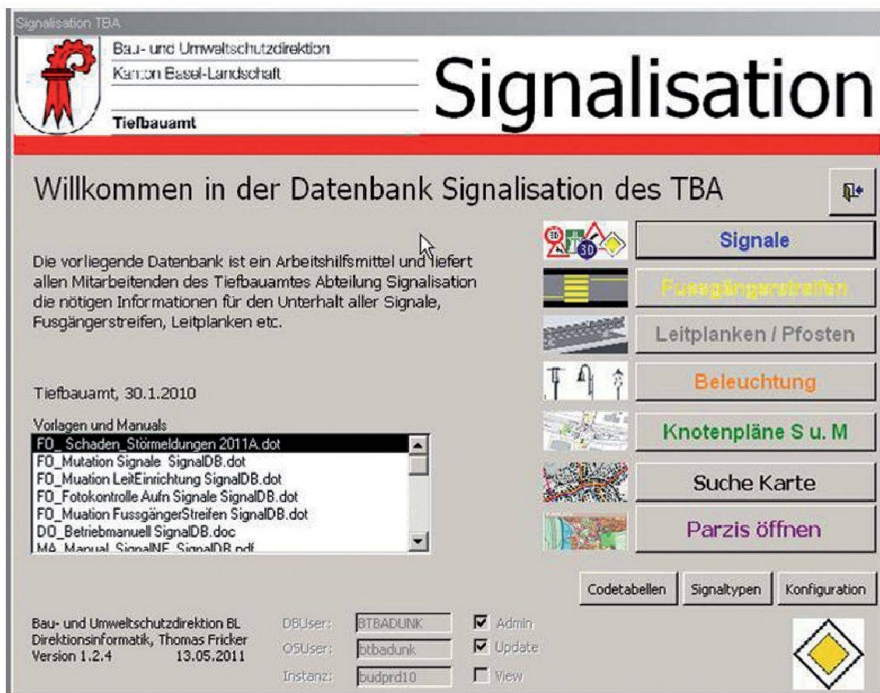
Signalisation TBA

Bau- und Umweltschutzdirektion
Kanton Basel-Landschaft
Tiefbauamt

Signalisation

Willkommen in der Datenbank Signalisation des TBA

Die vorliegende Datenbank ist ein Arbeitshilfsmittel und liefert allen Mitarbeitenden des Tiefbauamtes Abteilung Signalisation die nötigen Informationen für den Unterhalt aller Signale, Fusgängerstreifen, Leitplanken etc.

Tiefbauamt, 30.1.2010

Vorlagen und Manuals
FO_Schaden_Störmeldungen 2011A.dot
FO_Mutation Signale SignalDB.dot
FO_Muation LeitEinrichtung SignalDB.dot
FO_Fotokontrolle Aufn Signale SignalDB.dot
FO_Muation FussgängerStreifen SignalDB.dot
DO_Betriebmanuell SignalDB.doc
MA_Manual_SignalNF_SignalDB.pdf

Signale
Fussgängerstreifen
Leitplanken / Pfosten
Beleuchtung
Knotenpläne S u. M
Suche Karte
Parzis öffnen

Codetabellen | Signaltypen | Konfiguration

Bau- und Umweltschutzdirektion BL
Direktionsinformatik, Thomas Fricker
Version 1.2.4 13.05.2011

DBUser: BTBADUNK
OSUser: btbadunk
Instanz: budprd10

Admin
Update
View